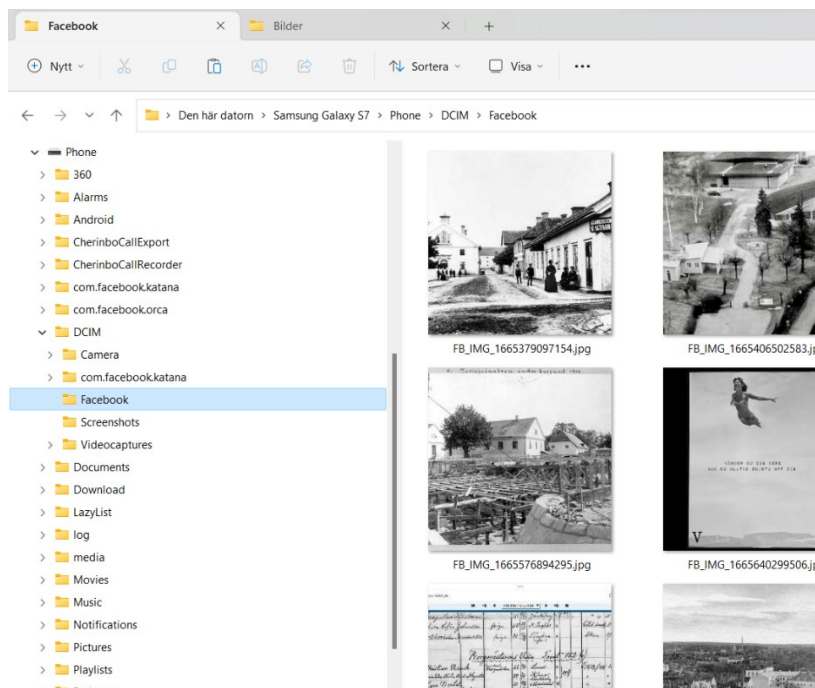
Facebook × Bilder × +

Nytt Sortera Visa •••

Den här datorn > Samsung Galaxy S7 > Phone > DCIM > Facebook

Phone
360
Alarms
Android
CherinboCallExport
CherinboCallRecorder
com.facebook.katana
com.facebook.orca
DCIM
Camera
com.facebook.katana
Facebook
Screenshots
Videocaptures
Documents
Download
LazyList
log
media
Movies
Music
Notifications
Pictures
Playlists

FB_IMG_1665379097154.jpg
FB_IMG_1665406502583.j
FB_IMG_1665576894295.jpg
FB_IMG_1665640299506.j

V